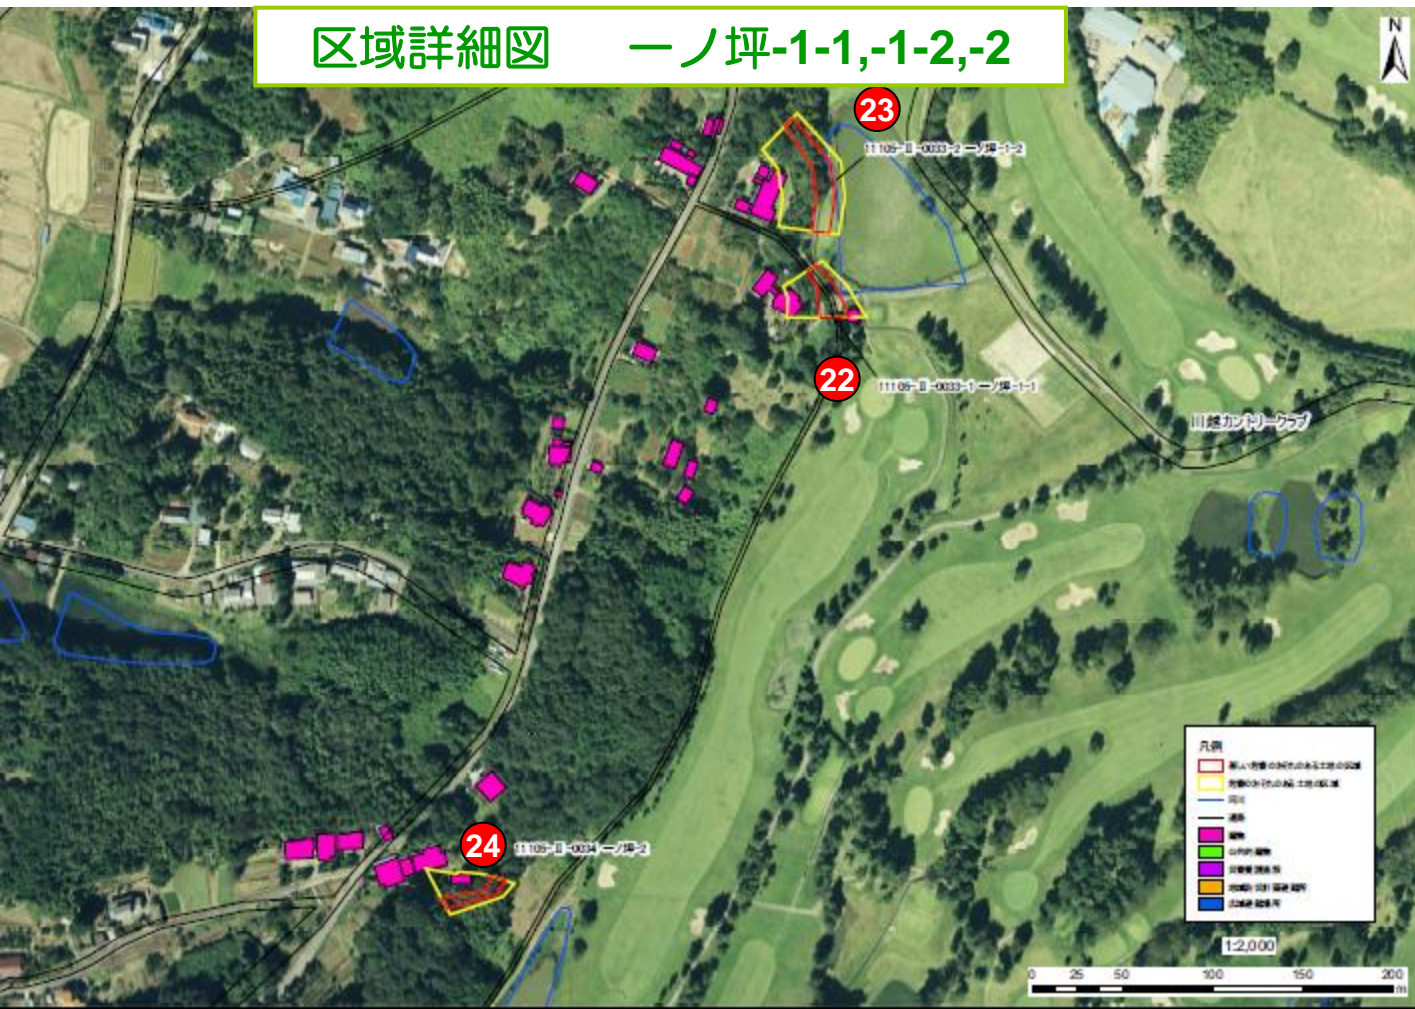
区域詳細図　一ノ坪-1-1,-1-2,-2

N

23

11105-Ⅲ-0033-2 一ノ坪-1-2

22

11105-Ⅲ-0033-1 一ノ坪-1-1

川越カントリークラブ

24

11105-Ⅲ-0034 一ノ坪-2

凡例
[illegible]
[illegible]
河川
道路
建物
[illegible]
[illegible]
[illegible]
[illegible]

1:2,000

0 25 50 100 150 200
m